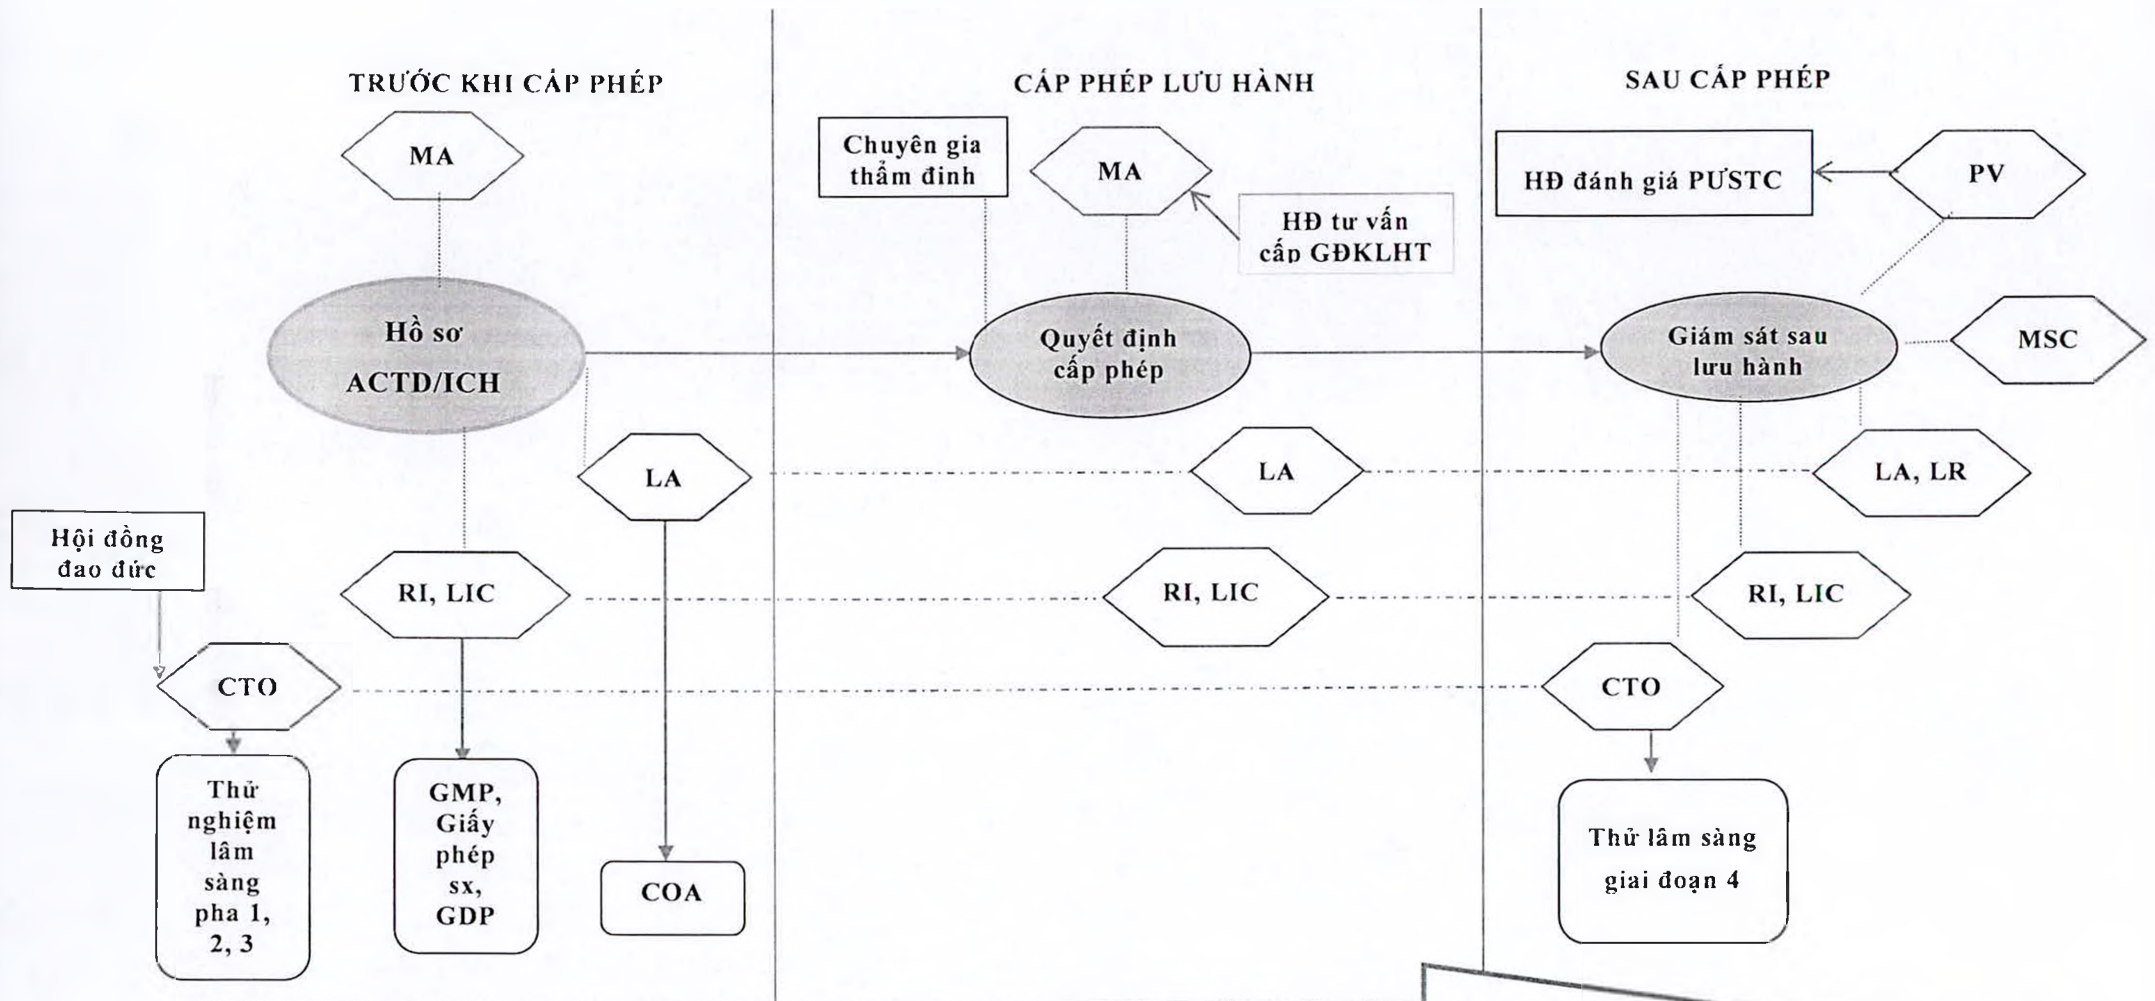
TRƯỚC KHI CẤP PHÉP

CẤP PHÉP LƯU HÀNH

SAU CẤP PHÉP

MA

Chuyên gia thẩm định

MA

HĐ tư vấn cấp GĐKLHT

HĐ đánh giá PƯSTC

PV

Hồ sơ ACTD/ICH

Quyết định cấp phép

Giám sát sau lưu hành

MSC

LA

LA

LA, LR

Hội đồng đạo đức

RI, LIC

RI, LIC

RI, LIC

CTO

CTO

Thử nghiệm lâm sàng pha 1, 2, 3

GMP, Giấy phép sx, GDP

COA

Thử lâm sàng giai đoạn 4